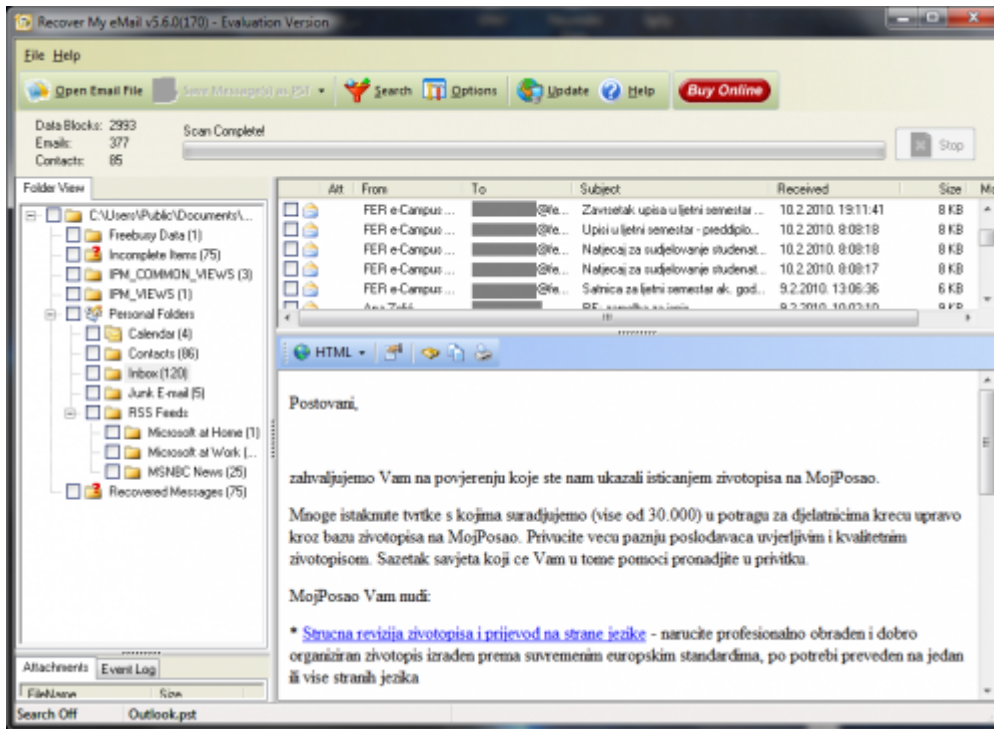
Recover My eMail v5.6.0(170) - Evaluation Version

File Help

Open Email File | Save Message(s) as PST | Search | Options | Update | Help | Buy Online

Data Blocks: 2993
Emails: 377
Contacts: 85

Scan Complete!

Stop

Folder View

C:\Users\Public\Documents\...
Freebusy Data (1)
Incomplete Items (75)
IPM_COMMON_VIEWS (3)
IPM_VIEWS (1)
Personal Folders
Calendar (4)
Contacts (86)
Inbox (120)
Junk E-mail (5)
RSS Feeds
Microsoft at Home (1)
Microsoft at Work (...
MSNBC News (25)
Recovered Messages (75)

| Att | From | To | Subject | Received | Size |
|---|---|---|---|---|---|
| | FER e-Campus ... | @fe... | Zavrsetak upisa u ljetni semestar ... | 10.2.2010. 19:11:41 | 8 KB |
| | FER e-Campus ... | @fe... | Upisi u ljetni semestar - preddiplo... | 10.2.2010. 8:08:18 | 8 KB |
| | FER e-Campus ... | @fe... | Natjecaj za sudjelovanje studenat... | 10.2.2010. 8:08:18 | 8 KB |
| | FER e-Campus ... | @fe... | Natjecaj za sudjelovanje studenat... | 10.2.2010. 8:08:17 | 8 KB |
| | FER e-Campus ... | @fe... | Satnica za ljetni semestar ak. god... | 9.2.2010. 13:06:36 | 6 KB |
| | Ana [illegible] | | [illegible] | 9.2.2010. 10:02:10 | 9 KB |

HTML

Postovani,

zahvaljujemo Vam na povjerenju koje ste nam ukazali isticanjem zivotopisa na MojPosao.

Mnoge istaknute tvrtke s kojima suradjujemo (vise od 30.000) u potragu za djelatnicima krecu upravo kroz bazu zivotopisa na MojPosao. Privucite vecu paznju poslodavaca uvjerljivim i kvalitetnim zivotopisom. Sazetak savjeta koji ce Vam u tome pomoci pronadjite u privitku.

MojPosao Vam nudi:

* Strucna revizija zivotopisa i prijevod na strane jezike - narucite profesionalno obraden i dobro organiziran zivotopis izraden prema suvremenim europskim standardima, po potrebi preveden na jedan ili vise stranih jezika

Attachments | Event Log
FileName | Size

Search Off | Outlook.pst